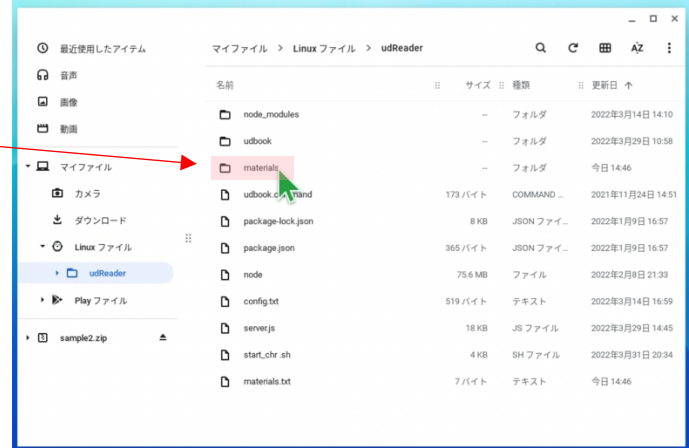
最近使用したアイテム
音声
画像
動画
マイファイル
カメラ
ダウンロード
Linux ファイル
udReader
Play ファイル
sample2.zip

マイファイル > Linux ファイル > udReader

| 名前 | サイズ | 種類 | 更新日 ↑ |
|---|---|---|---|
| node_modules | -- | フォルダ | 2022年3月14日 14:10 |
| udbook | -- | フォルダ | 2022年3月29日 10:58 |
| materials | -- | フォルダ | 今日 14:46 |
| udbook.c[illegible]mand | 173 バイト | COMMAND ... | 2021年11月24日 14:51 |
| package-lock.json | 8 KB | JSON ファイ... | 2022年1月9日 16:57 |
| package.json | 365 バイト | JSON ファイ... | 2022年1月9日 16:57 |
| node | 75.6 MB | ファイル | 2022年2月8日 21:33 |
| config.txt | 519 バイト | テキスト | 2022年3月14日 16:59 |
| server.js | 18 KB | JS ファイル | 2022年3月29日 14:45 |
| start_chr .sh | 4 KB | SH ファイル | 2022年3月31日 20:34 |
| materials.txt | 7 バイト | テキスト | 今日 14:46 |